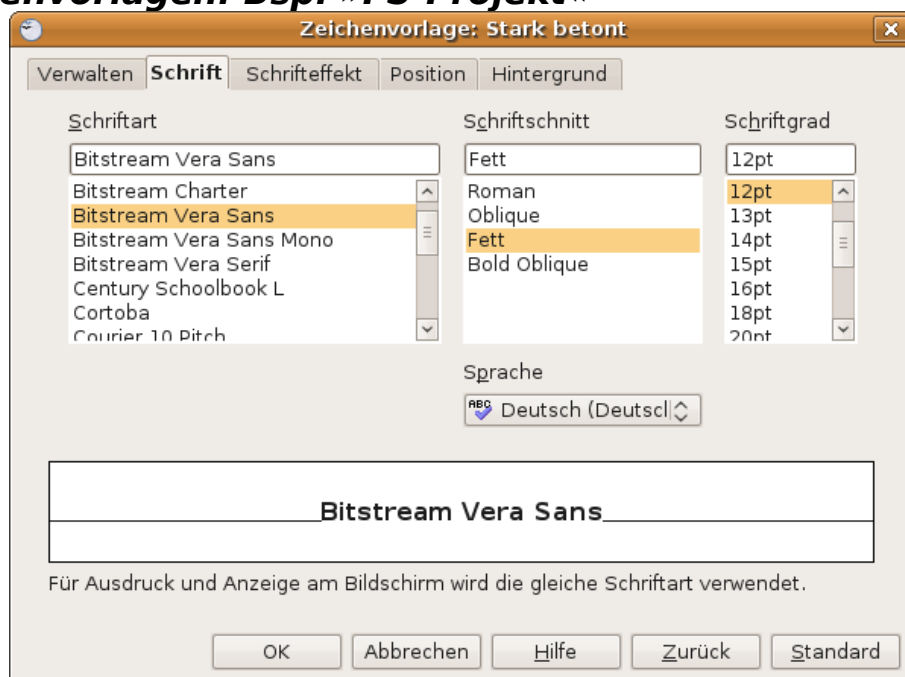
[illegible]envorlagen: Bspl »FS-Projekt«

Zeichenvorlage: Stark betont

Verwalten | Schrift | Schrifteffekt | Position | Hintergrund

Schriftart

Bitstream Vera Sans

Bitstream Charter
Bitstream Vera Sans
Bitstream Vera Sans Mono
Bitstream Vera Serif
Century Schoolbook L
Cortoba
Courier 10 Pitch

Schriftschnitt

Fett

Roman
Oblique
Fett
Bold Oblique

Schriftgrad

12pt

12pt
13pt
14pt
15pt
16pt
18pt
20pt

Sprache

Deutsch (Deutscl

Bitstream Vera Sans

Für Ausdruck und Anzeige am Bildschirm wird die gleiche Schriftart verwendet.

OK | Abbrechen | Hilfe | Zurück | Standard